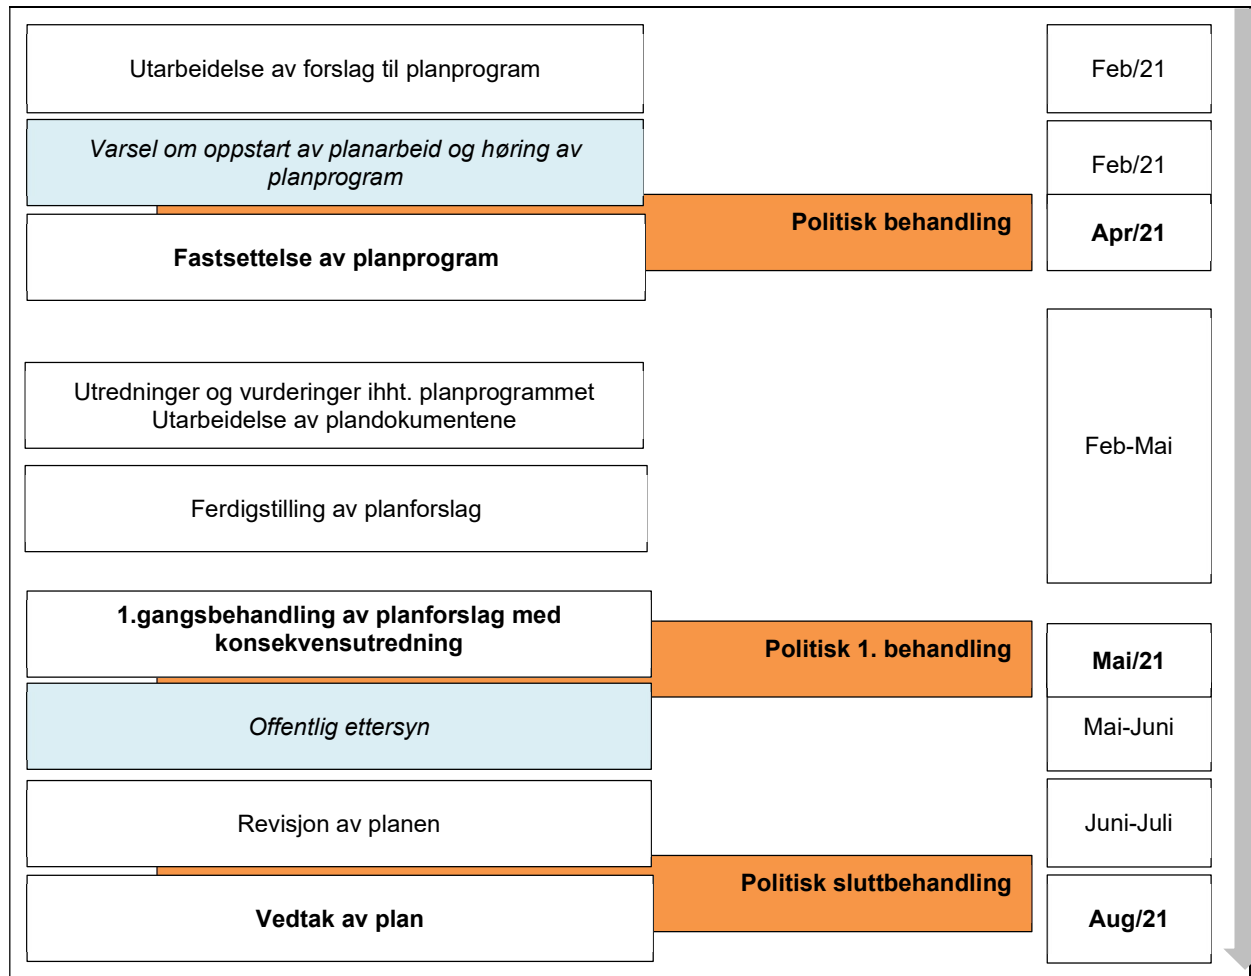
Utarbeidelse av forslag til planprogram

Feb/21

*Varsel om oppstart av planarbeid og høring av planprogram*

Feb/21

Politisk behandling

Apr/21

**Fastsettelse av planprogram**

Utredninger og vurderinger ihht. planprogrammet
Utarbeidelse av plandokumentene

Feb-Mai

Ferdigstilling av planforslag

**1.gangsbehandling av planforslag med konsekvensutredning**

Politisk 1. behandling

Mai/21

*Offentlig ettersyn*

Mai-Juni

Revisjon av planen

Juni-Juli

Politisk sluttbehandling

**Vedtak av plan**

Aug/21